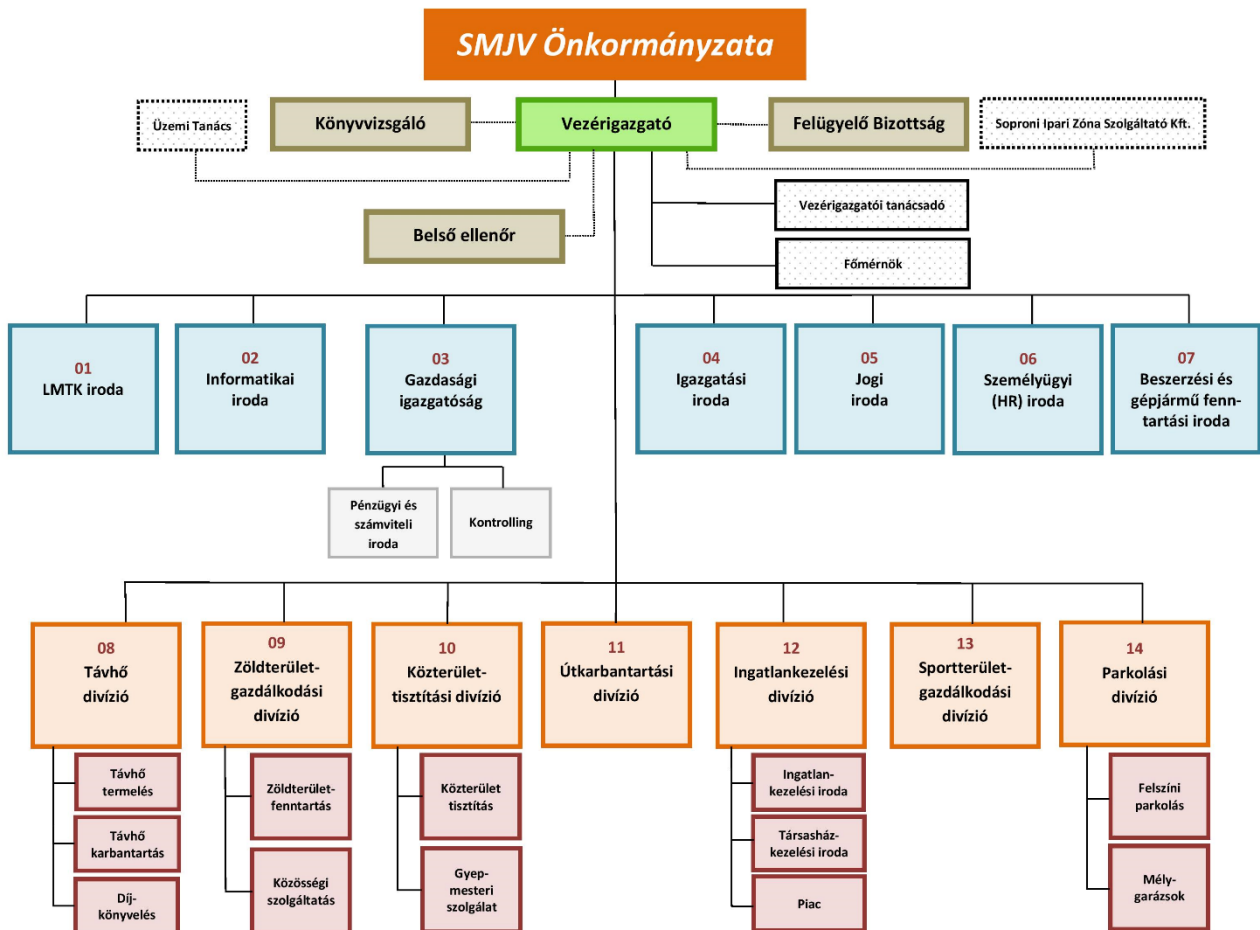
SMJV Önkormányzata

Üzemi Tanács

Könyvvizsgáló

Vezérigazgató

Felügyelő Bizottság

Soproni Ipari Zóna Szolgáltató Kft.

Vezérigazgatói tanácsadó

Belső ellenőr

Főmérnök

01
LMTK iroda

02
Informatikai iroda

03
Gazdasági igazgatóság

Pénzügyi és számviteli iroda

Kontrolling

04
Igazgatási iroda

05
Jogi iroda

06
Személyügyi (HR) iroda

07
Beszerzési és gépjármű fenntartási iroda

08
Távhő divízió

Távhő termelés

Távhő karbantartás

Díjkönyvelés

09
Zöldterület-gazdálkodási divízió

Zöldterület-fenntartás

Közösségi szolgáltatás

10
Közterület-tisztítási divízió

Közterület tisztítás

Gyepmesteri szolgálat

11
Útkarbantartási divízió

12
Ingatlankezelési divízió

Ingatlankezelési iroda

Társasházkezelési iroda

Piac

13
Sportterület-gazdálkodási divízió

14
Parkolási divízió

Felszíni parkolás

Mélygarázsok